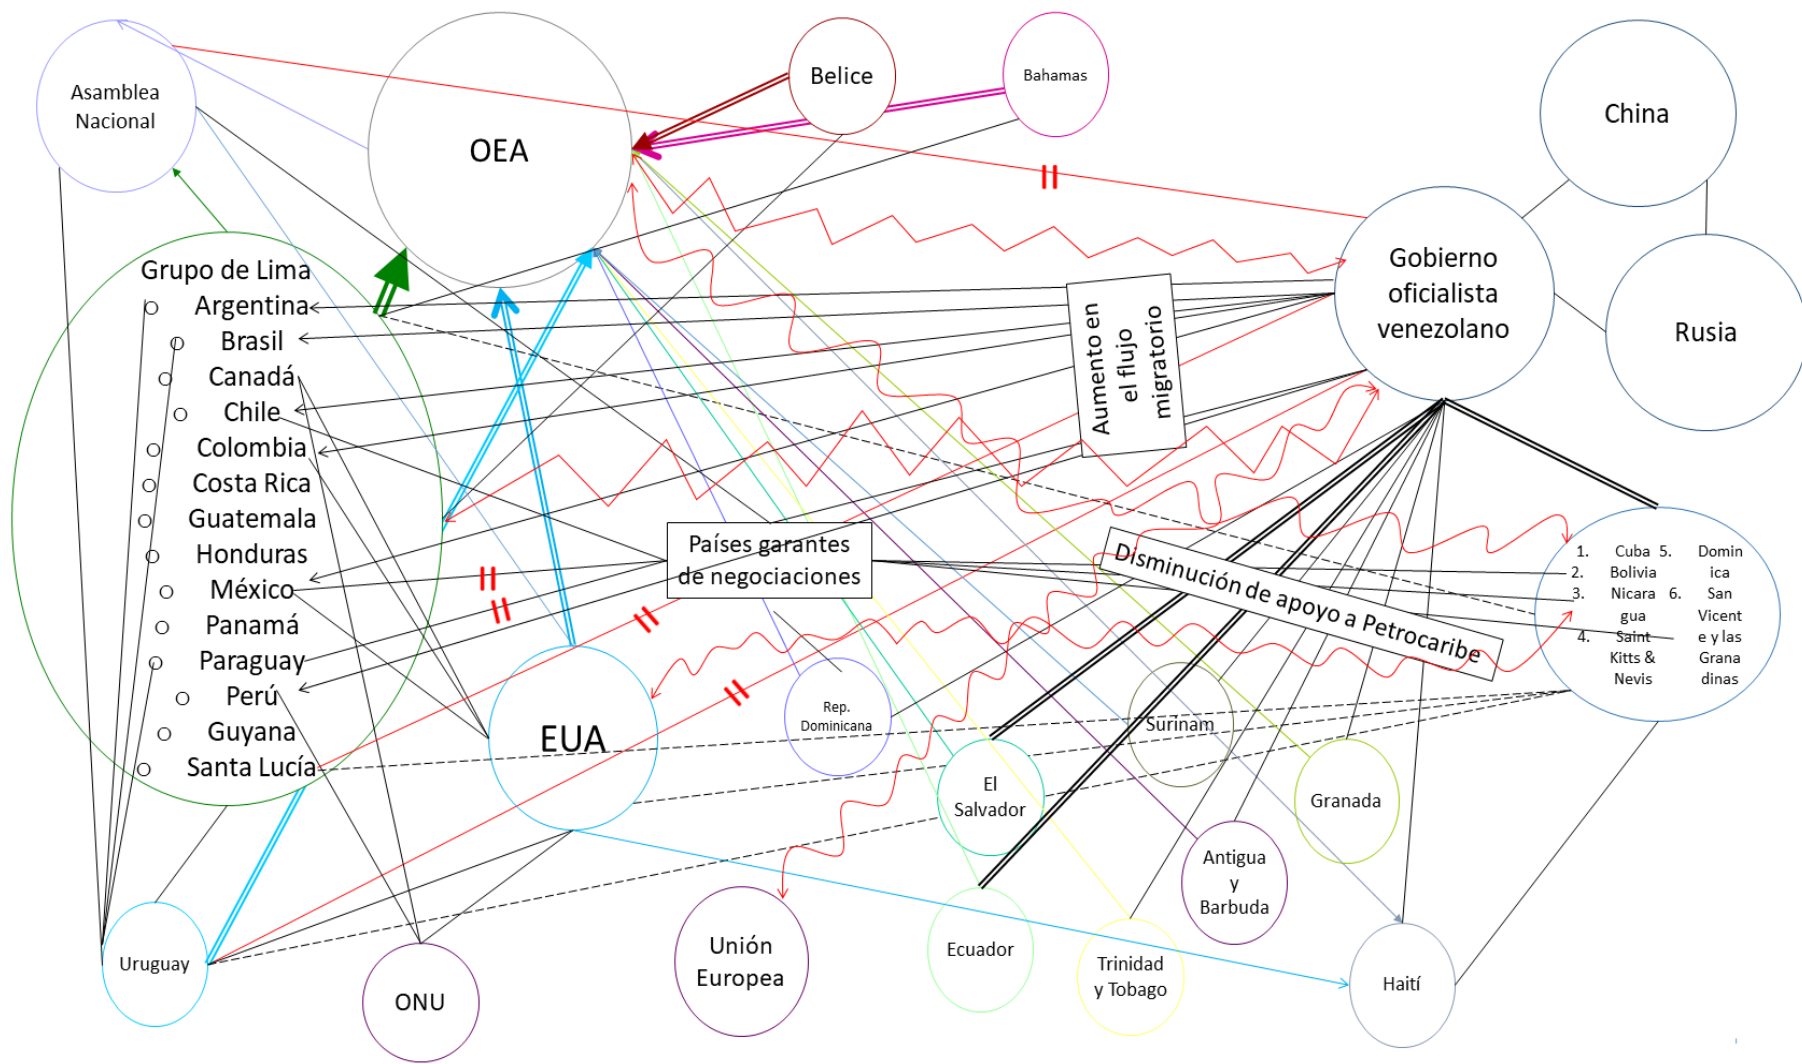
Asamblea Nacional

OEA

Belice

Bahamas

China

Gobierno oficialista venezolano

Rusia

Grupo de Lima
Argentina
Brasil
Canadá
Chile
Colombia
Costa Rica
Guatemala
Honduras
México
Panamá
Paraguay
Perú
Guyana
Santa Lucía

Aumento en el flujo migratorio

Países garantes de negociaciones

Disminución de apoyo a Petrocaribe

1. Cuba
2. Bolivia
3. Nicaragua
4. Saint Kitts & Nevis
5. Dominica
6. San Vicente y las Granadinas

EUA

Rep. Dominicana

Surinam

El Salvador

Granada

Antigua y Barbuda

Uruguay

ONU

Unión Europea

Ecuador

Trinidad y Tobago

Haití